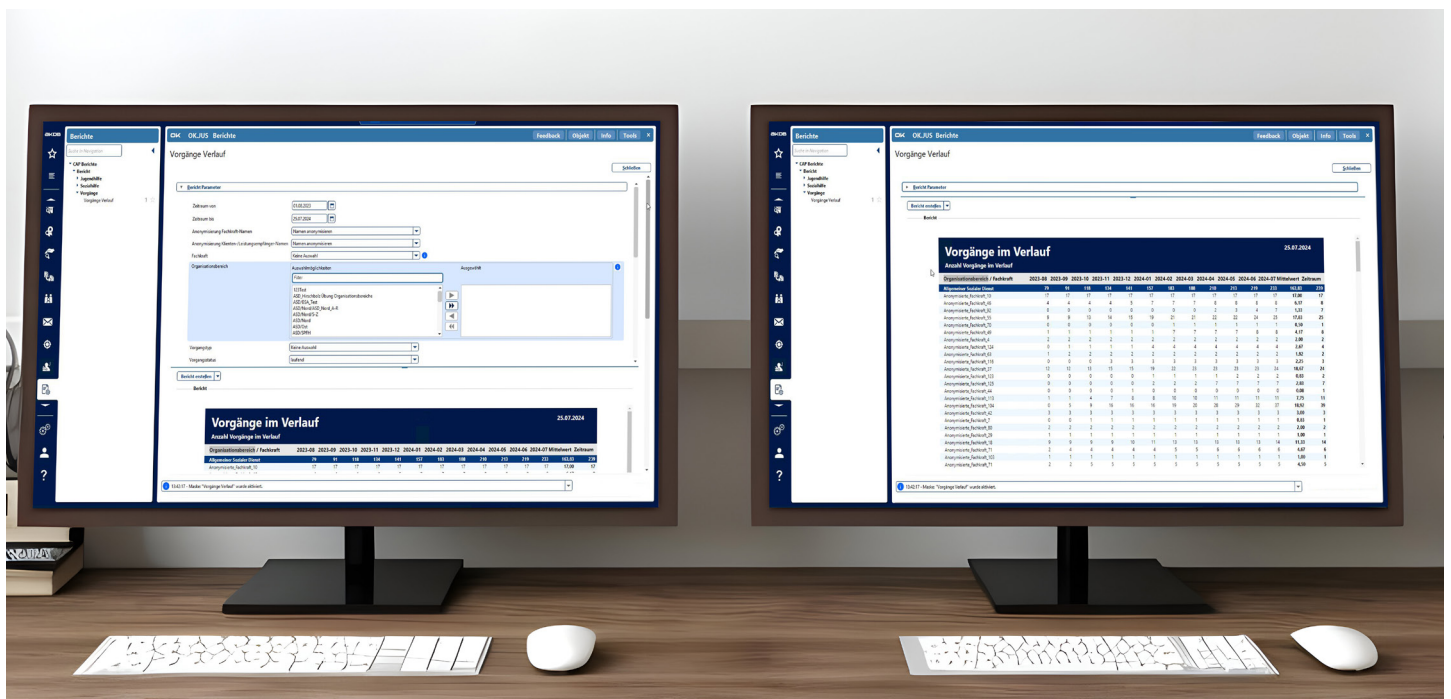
AKDB

Berichte

Suche in Navigation

CAP Berichte
Bericht
Jugendhilfe
Sozialhilfe
Vorgänge
Vorgänge Verlauf

OK.JUS Berichte

Feedback Objekt Info Tools

Vorgänge Verlauf

Schließen

Bericht Parameter

Zeitraum von 01.08.2023
Zeitraum bis 25.07.2024
Anonymisierung Fachkraft-Namen: Namen anonymisieren
Anonymisierung Klienten-/Leistungsempfänger-Namen: Namen anonymisieren
Fachkraft: Keine Auswahl
Organisationsbereich: Auswahlmöglichkeiten | Ausgewählt
Filter
ASD
ASD (Hirschbold Übung Organisationsbereiche)
ASD-ESA_Test
ASD/Nord/ASD_Nord_A-K
ASD/Nord/S-Z
ASD/Nord
ASD/Ost
ASD/SPFH
Vorgangstyp: Keine Auswahl
Vorgangsstatus: laufend

Bericht erstellen

Bericht

Vorgänge im Verlauf
25.07.2024
Anzahl Vorgänge im Verlauf

| Organisationsbereich / Fachkraft | 2023-08 | 2023-09 | 2023-10 | 2023-11 | 2023-12 | 2024-01 | 2024-02 | 2024-03 | 2024-04 | 2024-05 | 2024-06 | 2024-07 | Mittelwert | Zeitraum |
|---|---|---|---|---|---|---|---|---|---|---|---|---|---|---|
| Allgemeiner Sozialer Dienst | 79 | 91 | 118 | 134 | 141 | 157 | 183 | 188 | 210 | 213 | 219 | 233 | 163,83 | 239 |
| Anonymisierte_Fachkraft_92 | 17 | 17 | 17 | 17 | 17 | 17 | 17 | 17 | 17 | 17 | 17 | 17 | 17,00 | 17 |

10:43:17 - Maske "Vorgänge Verlauf" wurde aktiviert.

AKDB

Berichte

Suche in Navigation

CAP Berichte
Bericht
Jugendhilfe
Sozialhilfe
Vorgänge
Vorgänge Verlauf

OK.JUS Berichte

Feedback Objekt Info Tools

Vorgänge Verlauf

Schließen

Bericht Parameter

Bericht erstellen

Bericht

Vorgänge im Verlauf
25.07.2024
Anzahl Vorgänge im Verlauf

| Organisationsbereich / Fachkraft | 2023-08 | 2023-09 | 2023-10 | 2023-11 | 2023-12 | 2024-01 | 2024-02 | 2024-03 | 2024-04 | 2024-05 | 2024-06 | 2024-07 | Mittelwert | Zeitraum |
|---|---|---|---|---|---|---|---|---|---|---|---|---|---|---|
| Allgemeiner Sozialer Dienst | 79 | 91 | 118 | 134 | 141 | 157 | 183 | 188 | 210 | 213 | 219 | 233 | 163,83 | 239 |
| Anonymisierte_Fachkraft_13 | 17 | 17 | 17 | 17 | 17 | 17 | 17 | 17 | 17 | 17 | 17 | 17 | 17,00 | 17 |
| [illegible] | | | | | | | | | | | | | | |

10:43:17 - Maske "Vorgänge Verlauf" wurde aktiviert.